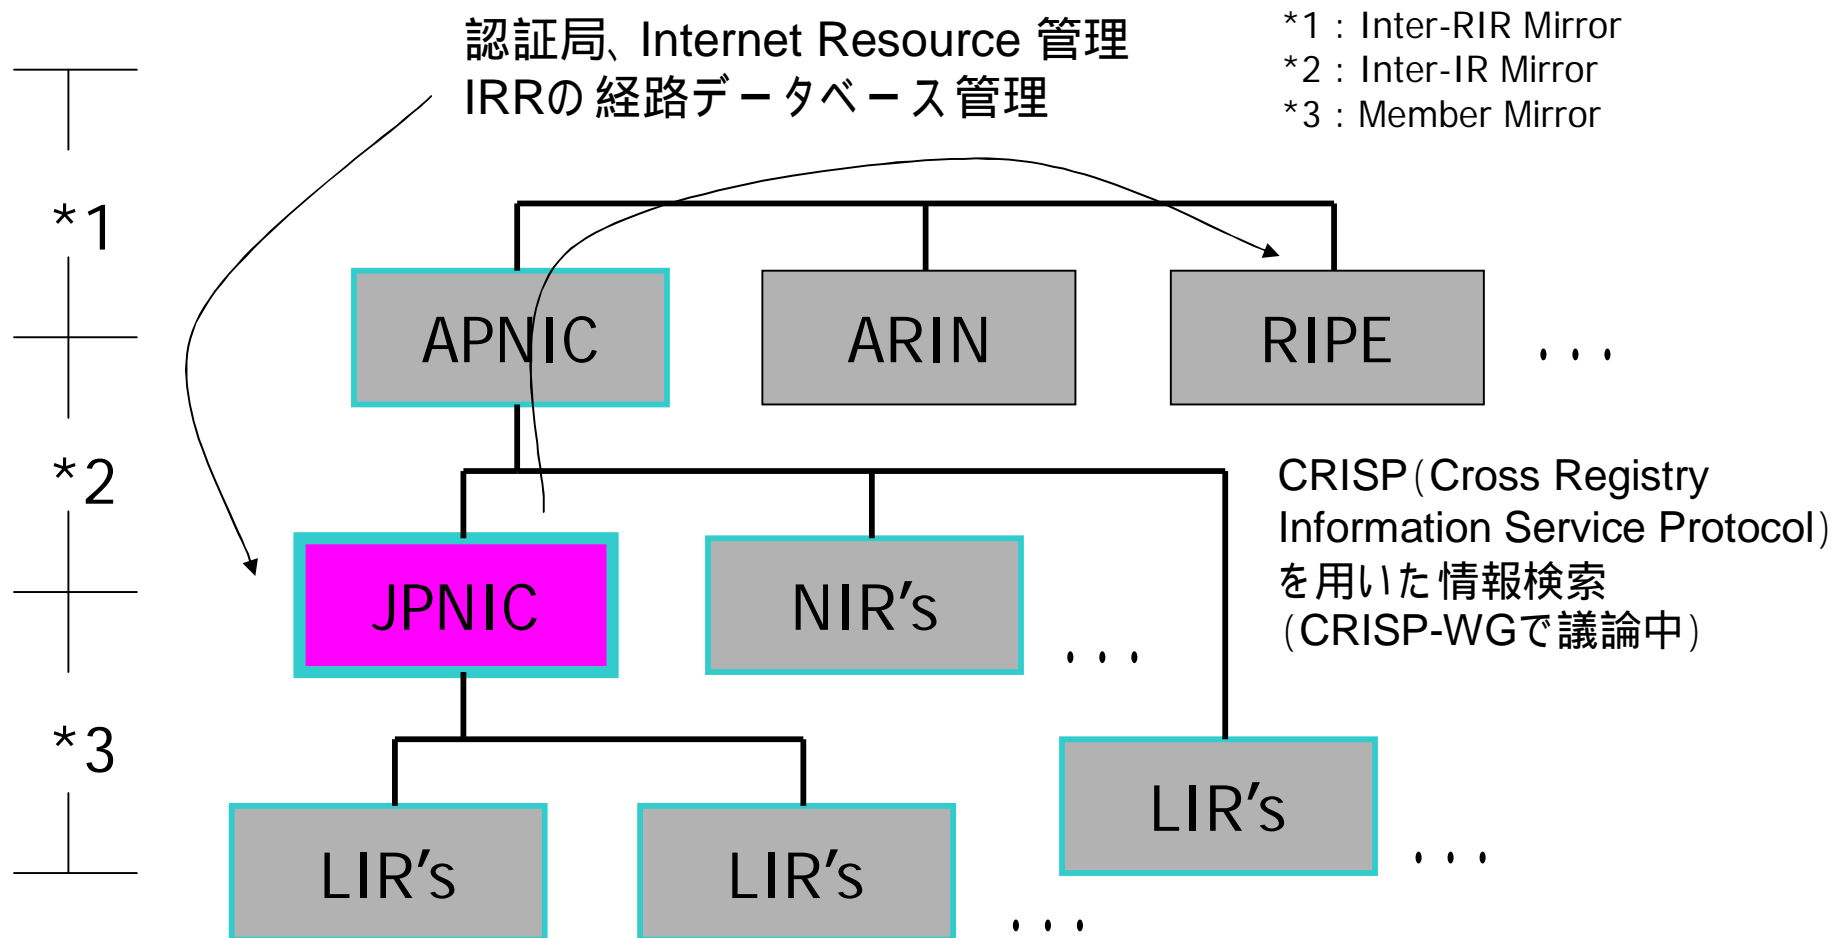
認証局、Internet Resource 管理
IRRの 経路データベース管理

*1 : Inter-RIR Mirror
*2 : Inter-IR Mirror
*3 : Member Mirror

*1

*2

*3

APNIC

ARIN

RIPE

・・・

CRISP（Cross Registry Information Service Protocol）を用いた情報検索
（CRISP-WGで議論中）

JPNIC

NIR's

・・・

LIR's

・・・

LIR's

LIR's

・・・